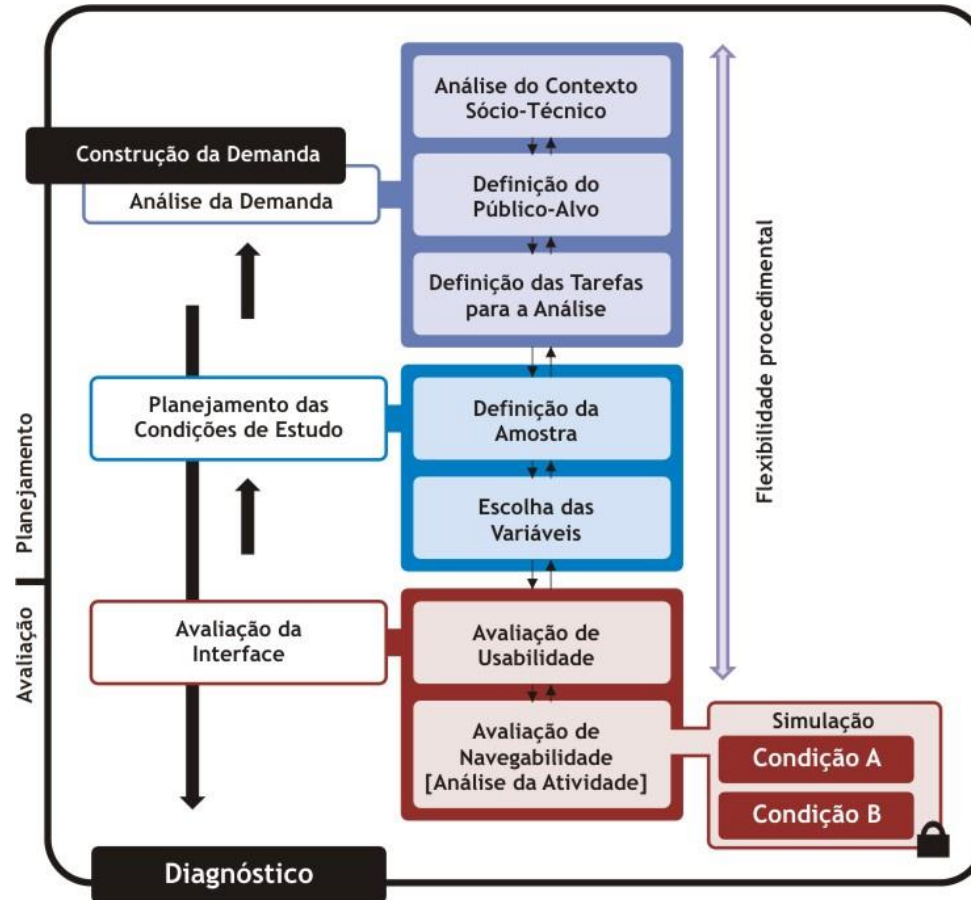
Construção da Demanda

Análise da Demanda

Análise do Contexto Sócio-Técnico

Definição do Público-Alvo

Definição das Tarefas para a Análise

Flexibilidade procedimental

Planejamento

Planejamento das Condições de Estudo

Definição da Amostra

Escolha das Variáveis

Avaliação

Avaliação da Interface

Avaliação de Usabilidade

Avaliação de Navegabilidade [Análise da Atividade]

Simulação

Condição A

Condição B

Diagnóstico